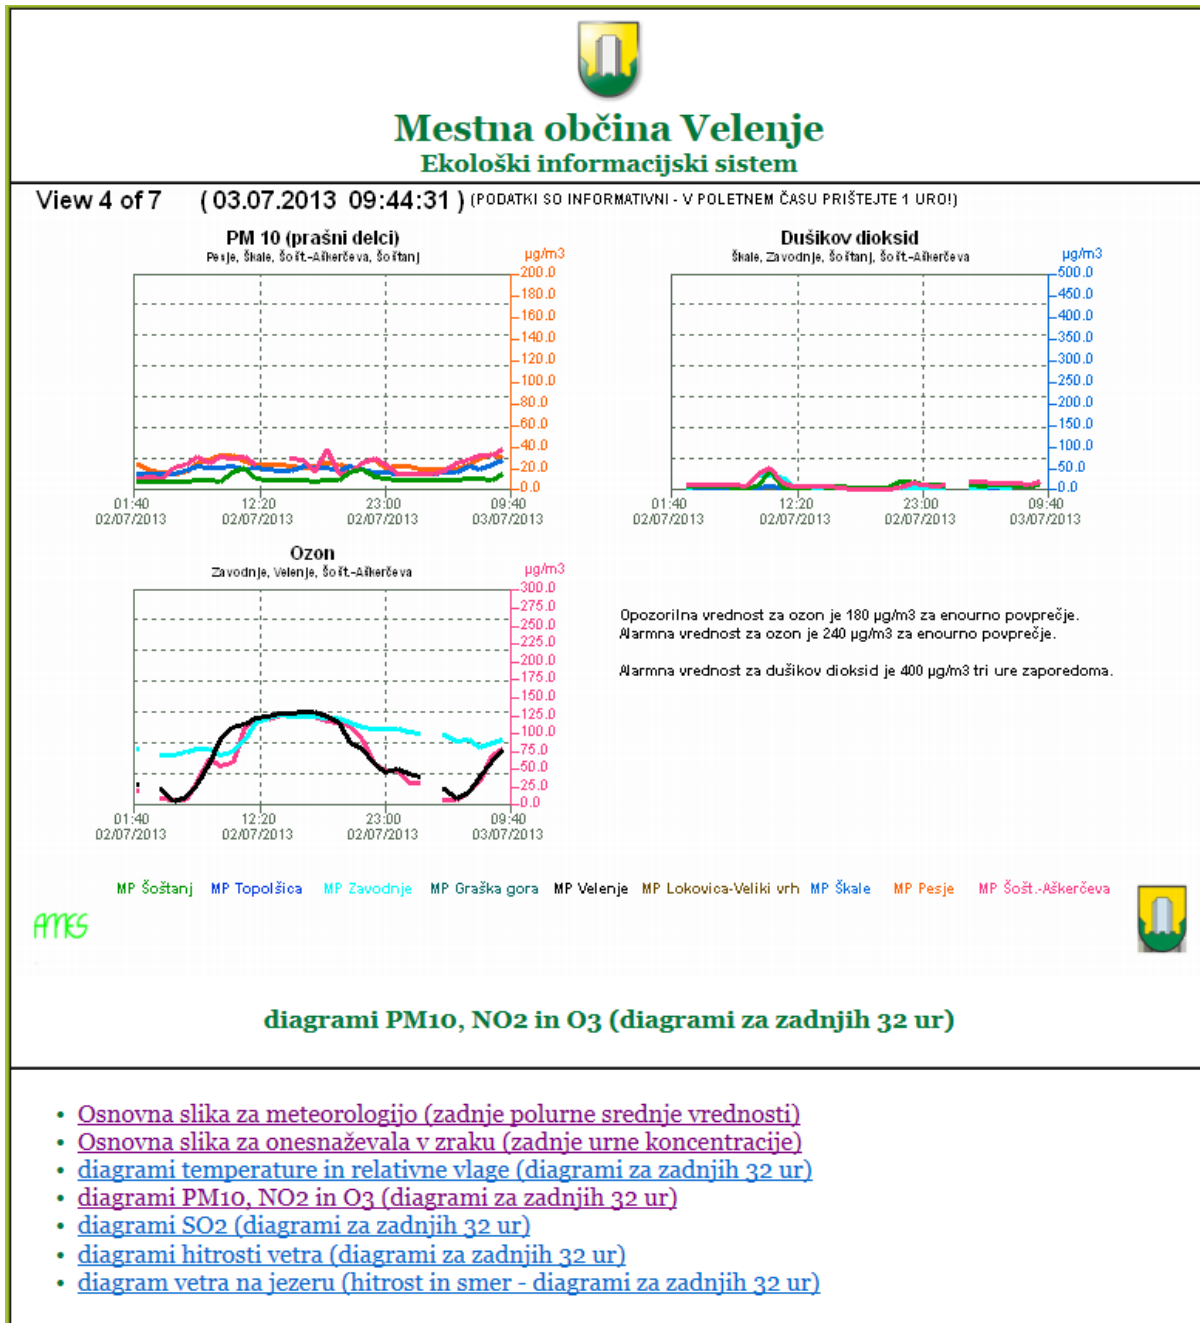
Mestna občina Velenje
Ekološki informacijski sistem

View 4 of 7 (03.07.2013 09:44:31 ) (PODATKI SO INFORMATIVNI - V POLETNEM ČASU PRIŠTEJTE 1 URO!)

PM 10 (prašni delci)
Pesje, Škale, Šošt.-Aškerčeva, Šoštanj
µg/m3
200.0
180.0
160.0
140.0
120.0
100.0
80.0
60.0
40.0
20.0
0.0
01:40 02/07/2013
12:20 02/07/2013
23:00 02/07/2013
09:40 03/07/2013

Dušikov dioksid
Škale, Zavodnje, Šoštanj, Šošt.-Aškerčeva
µg/m3
500.0
450.0
400.0
350.0
300.0
250.0
200.0
150.0
100.0
50.0
0.0
01:40 02/07/2013
12:20 02/07/2013
23:00 02/07/2013
09:40 03/07/2013

Ozon
Zavodnje, Velenje, Šošt.-Aškerčeva
µg/m3
300.0
275.0
250.0
225.0
200.0
175.0
150.0
125.0
100.0
75.0
50.0
25.0
0.0
01:40 02/07/2013
12:20 02/07/2013
23:00 02/07/2013
09:40 03/07/2013

Opozorilna vrednost za ozon je 180 µg/m3 za enourno povprečje.
Alarmna vrednost za ozon je 240 µg/m3 za enourno povprečje.

Alarmna vrednost za dušikov dioksid je 400 µg/m3 tri ure zaporedoma.

MP Šoštanj MP Topolšica MP Zavodnje MP Graška gora MP Velenje MP Lokovica-Veliki vrh MP Škale MP Pesje MP Šošt.-Aškerčeva

AMES

diagrami PM10, NO2 in O3 (diagrami za zadnjih 32 ur)

• Osnovna slika za meteorologijo (zadnje polurne srednje vrednosti)
• Osnovna slika za onesnaževala v zraku (zadnje urne koncentracije)
• diagrami temperature in relativne vlage (diagrami za zadnjih 32 ur)
• diagrami PM10, NO2 in O3 (diagrami za zadnjih 32 ur)
• diagrami SO2 (diagrami za zadnjih 32 ur)
• diagrami hitrosti vetra (diagrami za zadnjih 32 ur)
• diagram vetra na jezeru (hitrost in smer - diagrami za zadnjih 32 ur)